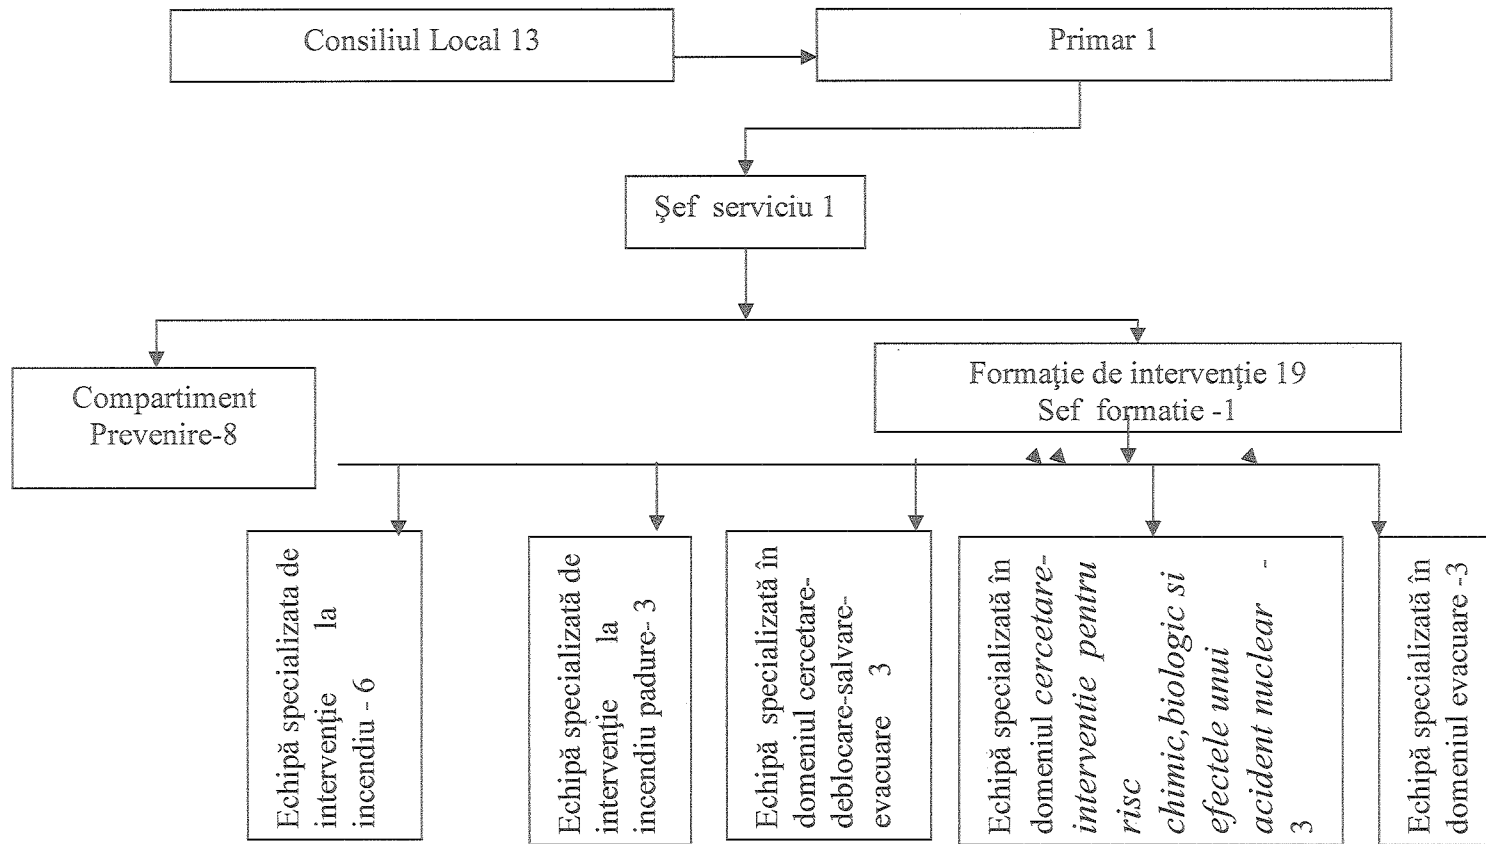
Consiliul Local 13

Primar 1

Şef serviciu 1

Compartiment Prevenire-8

Formaţie de intervenţie 19
Sef formatie -1

Echipă specializată de intervenţie la incendiu - 6

Echipă specializată de intervenţie la incendiu padure- 3

Echipă specializată în domeniul cercetare-deblocare-salvare-evacuare 3

Echipă specializată în domeniul *cercetare-intervenţie pentru risc chimic,biologic si efectele unui acident nuclear* - 3

Echipă specializată în domeniul evacuare -3